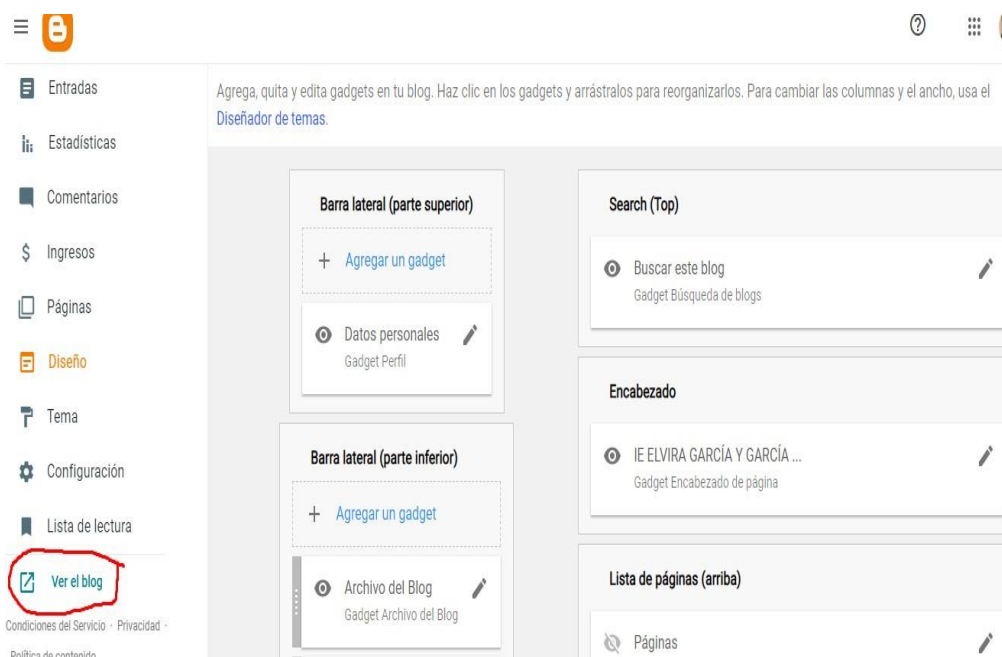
Entradas

Estadísticas

Comentarios

Ingresos

Páginas

Diseño

Tema

Configuración

Lista de lectura

Ver el blog

Condiciones del Servicio · Privacidad · Política de contenido

Agrega, quita y edita gadgets en tu blog. Haz clic en los gadgets y arrástralos para reorganizarlos. Para cambiar las columnas y el ancho, usa el Diseñador de temas.

Barra lateral (parte superior)

+ Agregar un gadget

Datos personales
Gadget Perfil

Barra lateral (parte inferior)

+ Agregar un gadget

Archivo del Blog
Gadget Archivo del Blog

Search (Top)

Buscar este blog
Gadget Búsqueda de blogs

Encabezado

IE ELVIRA GARCÍA Y GARCÍA ...
Gadget Encabezado de página

Lista de páginas (arriba)

Páginas